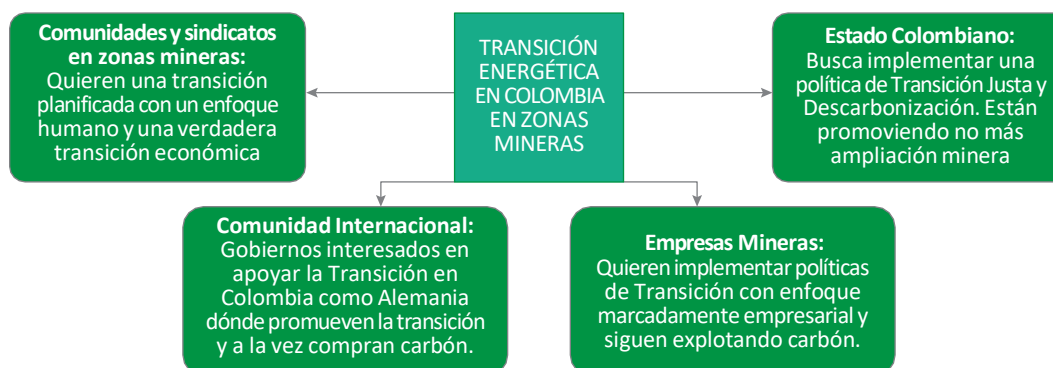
TRANSICIÓN ENERGÉTICA EN COLOMBIA EN ZONAS MINERAS

**Comunidades y sindicatos en zonas mineras:** Quieren una transición planificada con un enfoque humano y una verdadera transición económica

**Estado Colombiano:** Busca implementar una política de Transición Justa y Descarbonización. Están promoviendo no más ampliación minera

**Comunidad Internacional:** Gobiernos interesados en apoyar la Transición en Colombia como Alemania dónde promueven la transición y a la vez compran carbón.

**Empresas Mineras:** Quieren implementar políticas de Transición con enfoque marcadamente empresarial y siguen explotando carbón.